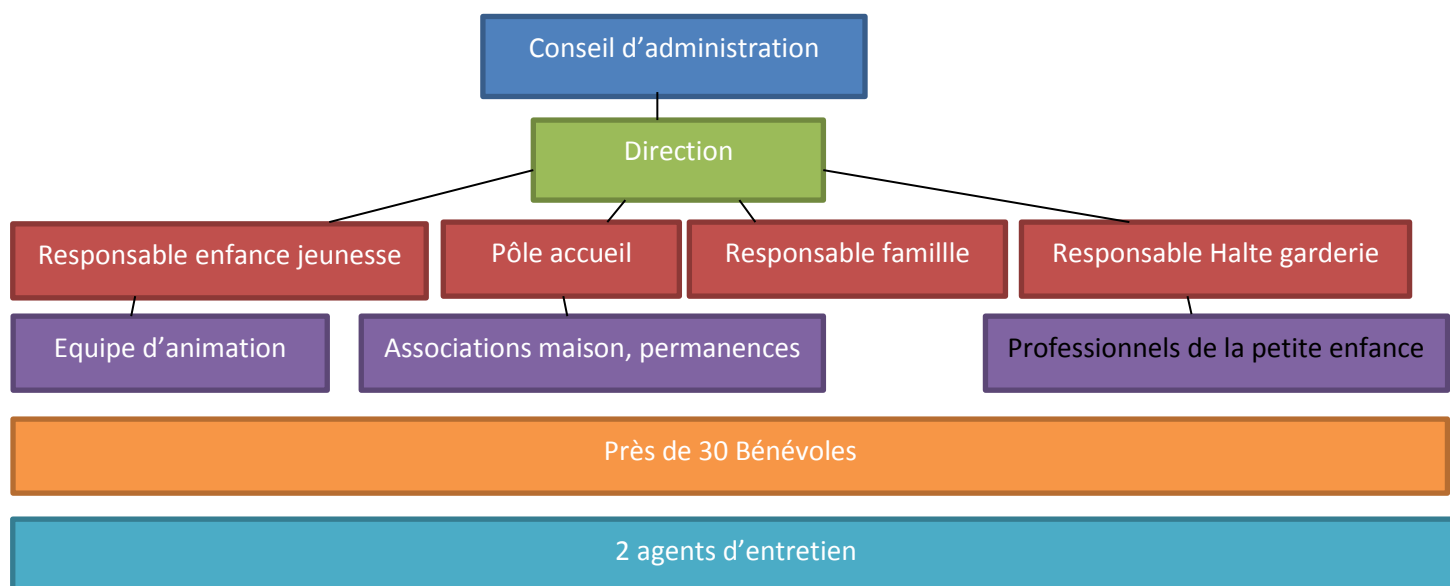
Conseil d’administration

Direction

Responsable enfance jeunesse

Pôle accueil

Responsable famillle

Responsable Halte garderie

Equipe d’animation

Associations maison, permanences

Professionnels de la petite enfance

Près de 30 Bénévoles

2 agents d’entretien